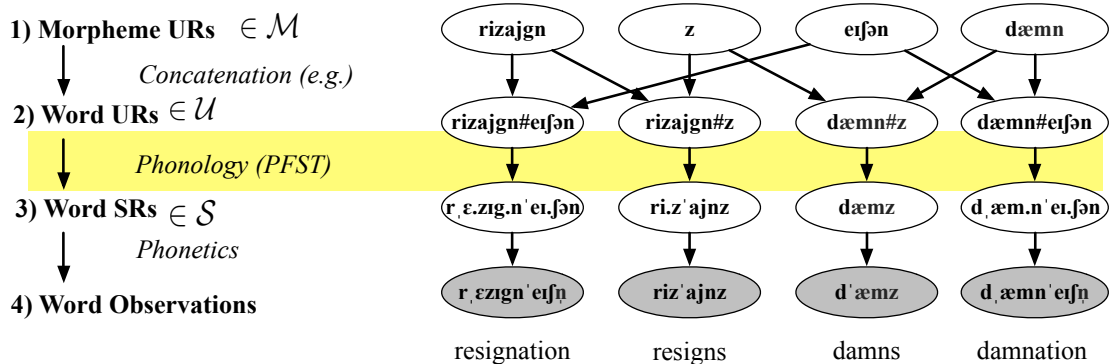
1) Morpheme URs $\in \mathcal{M}$

Concatenation (e.g.)

2) Word URs $\in \mathcal{U}$

Phonology (PFST)

3) Word SRs $\in \mathcal{S}$

Phonetics

4) Word Observations

rizajgn

z

eɪʃən

dæmn

rizajgn#eɪʃən

rizajgn#z

dæmn#z

dæmn#eɪʃən

rˌɛ.zɪg.nˈeɪ.ʃən

ri.zˈajnz

dæmz

dˌæm.nˈeɪ.ʃən

rˌɛzɪgnˈeɪʃn̩

rizˈajnz

dˈæmz

dˌæmnˈeɪʃn̩

resignation

resigns

damns

damnation